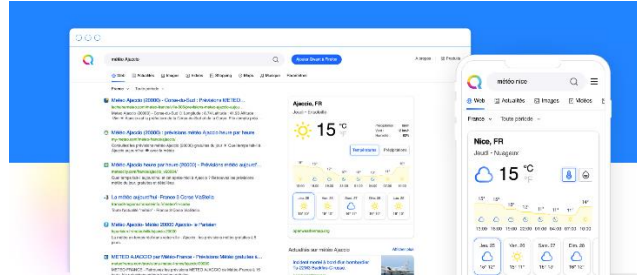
météo Ajaccio

Ajouter Qwant à Firefox

Météo Ajaccio (20000) - Corse-du-Sud : Prévisions METEO

Météo Ajaccio (20000) : prévisions météo Ajaccio pour heure

Météo Ajaccio heure par heure (20000) - Prévisions météo aujourd...

La météo aujourd'hui France 3 Corse ViaStella

Météo Ajaccio : Météo 20000 Ajaccio - le Parisien

METEO AJACCIO (20000) - Prévisions Météo Ajaccio (Corse...

Ajaccio, FR

15 °C

Actualités sur météo Ajaccio

météo nice

Web

Actualités

Images

Vidéos

France

Toute période

Nice, FR

Jeudi · Nuageux

15 °C

Jeu. 26

Ven. 27

Sam. 28

Dim. 29

Lun. 30